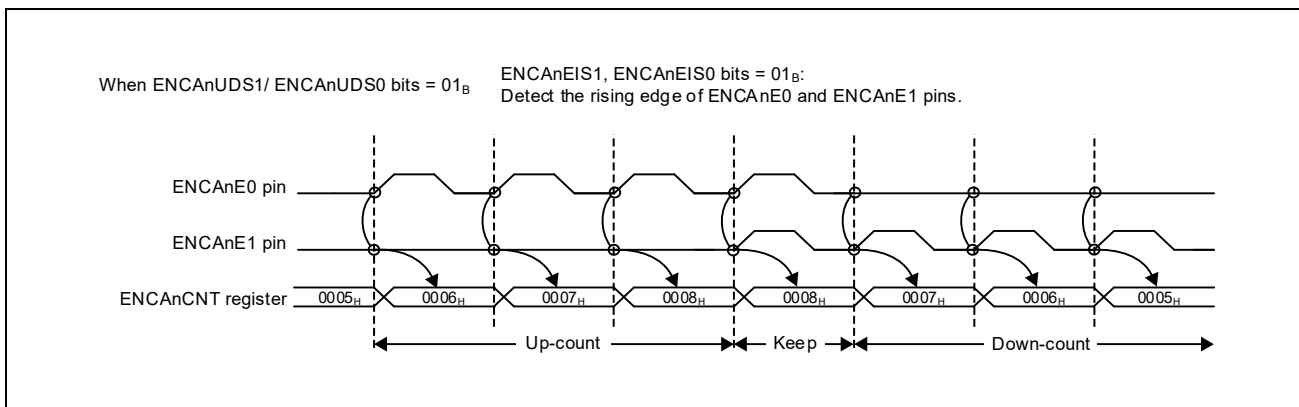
When ENCAnUDS1/ ENCAnUDS0 bits = $01_B$

ENCAnEIS1, ENCAnEIS0 bits = $01_B$:
Detect the rising edge of ENCAnE0 and ENCAnE1 pins.

ENCAnE0 pin

ENCAnE1 pin

ENCAnCNT register

$0005_H$ $0006_H$ $0007_H$ $0008_H$ $0008_H$ $0007_H$ $0006_H$ $0005_H$

Up-count

Keep

Down-count